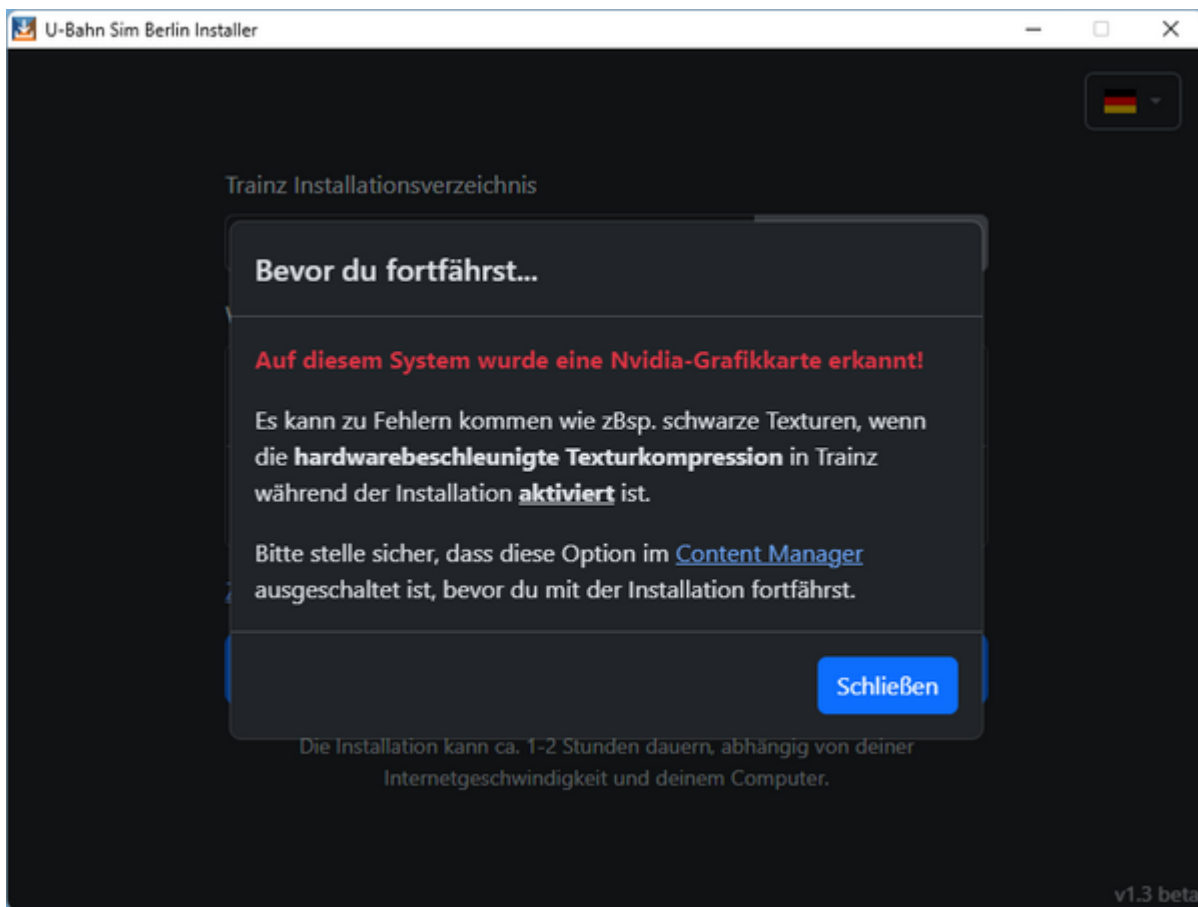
U-Bahn Sim Berlin Installer

Trainz Installationsverzeichnis

Bevor du fortfährst...

Auf diesem System wurde eine Nvidia-Grafikkarte erkannt!

Es kann zu Fehlern kommen wie zBsp. schwarze Texturen, wenn die **hardwarebeschleunigte Texturkompression** in Trainz während der Installation **aktiviert** ist.

Bitte stelle sicher, dass diese Option im Content Manager ausgeschaltet ist, bevor du mit der Installation fortfährst.

Schließen

Die Installation kann ca. 1-2 Stunden dauern, abhängig von deiner Internetgeschwindigkeit und deinem Computer.

v1.3 beta